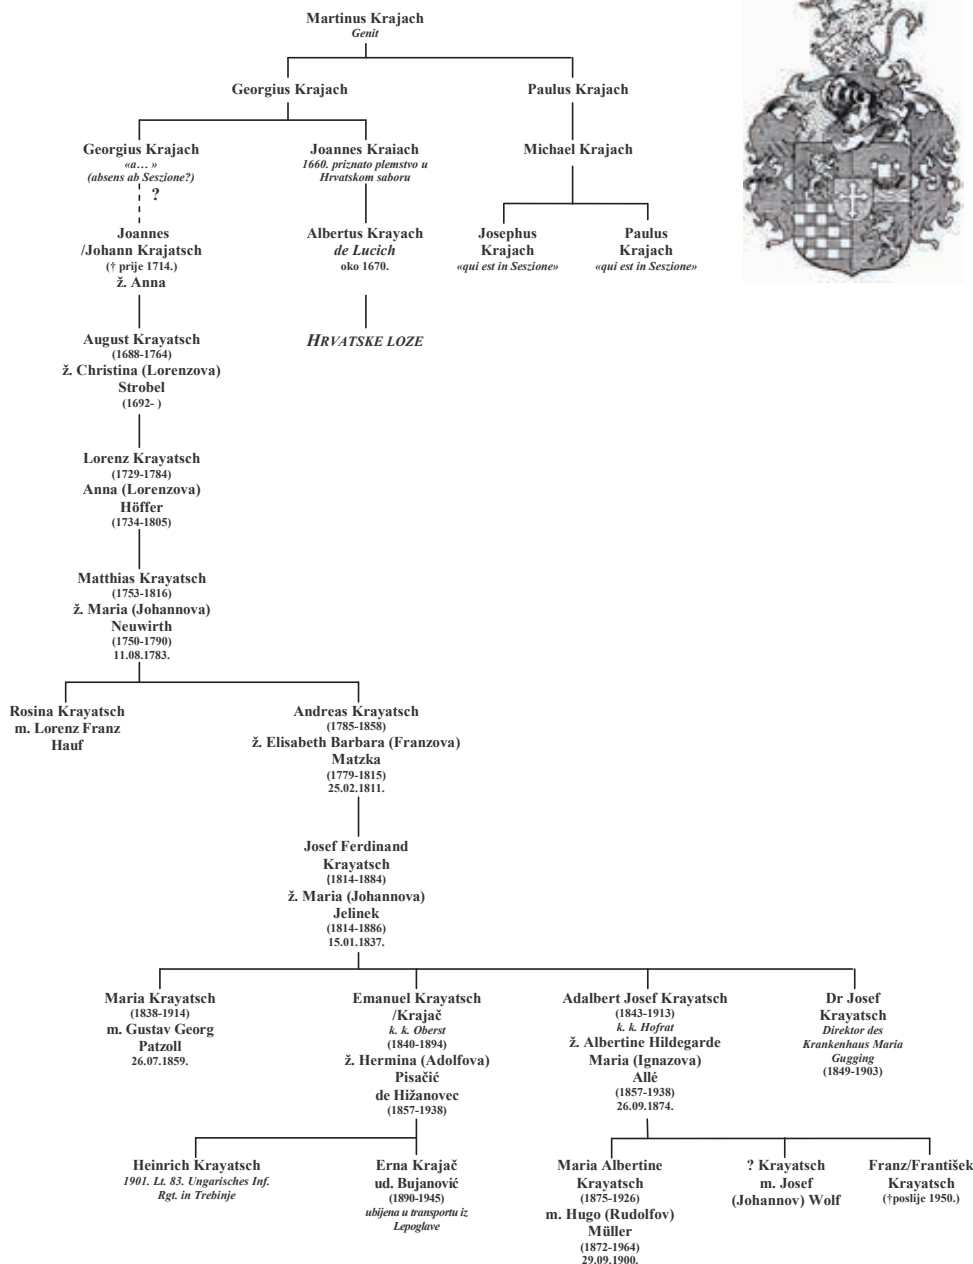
Martinus Krajach
Genit

Georgius Krajach

Paulus Krajach

Georgius Krajach
«a… »
(absens ab Seszione?)
?

Joannes Kraiach
1660. priznato plemstvo u Hrvatskom saboru

Michael Krajach

Joannes
/Johann Krajatsch
(† prije 1714.)
ž. Anna

Albertus Krayach
de Lucich
oko 1670.

HRVATSKE LOZE

Josephus
Krajach
«qui est in Seszione»

Paulus
Krajach
«qui est in Seszione»

August Krayatsch
(1688-1764)
ž. Christina (Lorenzova)
Strobel
(1692- )

Lorenz Krayatsch
(1729-1784)
Anna (Lorenzova)
Höffer
(1734-1805)

Matthias Krayatsch
(1753-1816)
ž. Maria (Johannova)
Neuwirth
(1750-1790)
11.08.1783.

Rosina Krayatsch
m. Lorenz Franz
Hauf

Andreas Krayatsch
(1785-1858)
ž. Elisabeth Barbara (Franzova)
Matzka
(1779-1815)
25.02.1811.

Josef Ferdinand
Krayatsch
(1814-1884)
ž. Maria (Johannova)
Jelinek
(1814-1886)
15.01.1837.

Maria Krayatsch
(1838-1914)
m. Gustav Georg
Patzoll
26.07.1859.

Emanuel Krayatsch
/Krajač
k. k. Oberst
(1840-1894)
ž. Hermina (Adolfova)
Pisačić
de Hižanovec
(1857-1938)

Adalbert Josef Krayatsch
(1843-1913)
k. k. Hofrat
ž. Albertine Hildegarde
Maria (Ignazova)
Allé
(1857-1938)
26.09.1874.

Dr Josef
Krayatsch
Direktor des
Krankenhaus Maria
Gugging
(1849-1903)

Heinrich Krayatsch
1901. Lt. 83. Ungarisches Inf. Rgt. in Trebinje

Erna Krajač
ud. Bujanović
(1890-1945)
ubijena u transportu iz Lepoglave

Maria Albertine
Krayatsch
(1875-1926)
m. Hugo (Rudolfov)
Müller
(1872-1964)
29.09.1900.

? Krayatsch
m. Josef
(Johannov) Wolf

Franz/František
Krayatsch
(†poslije 1950.)